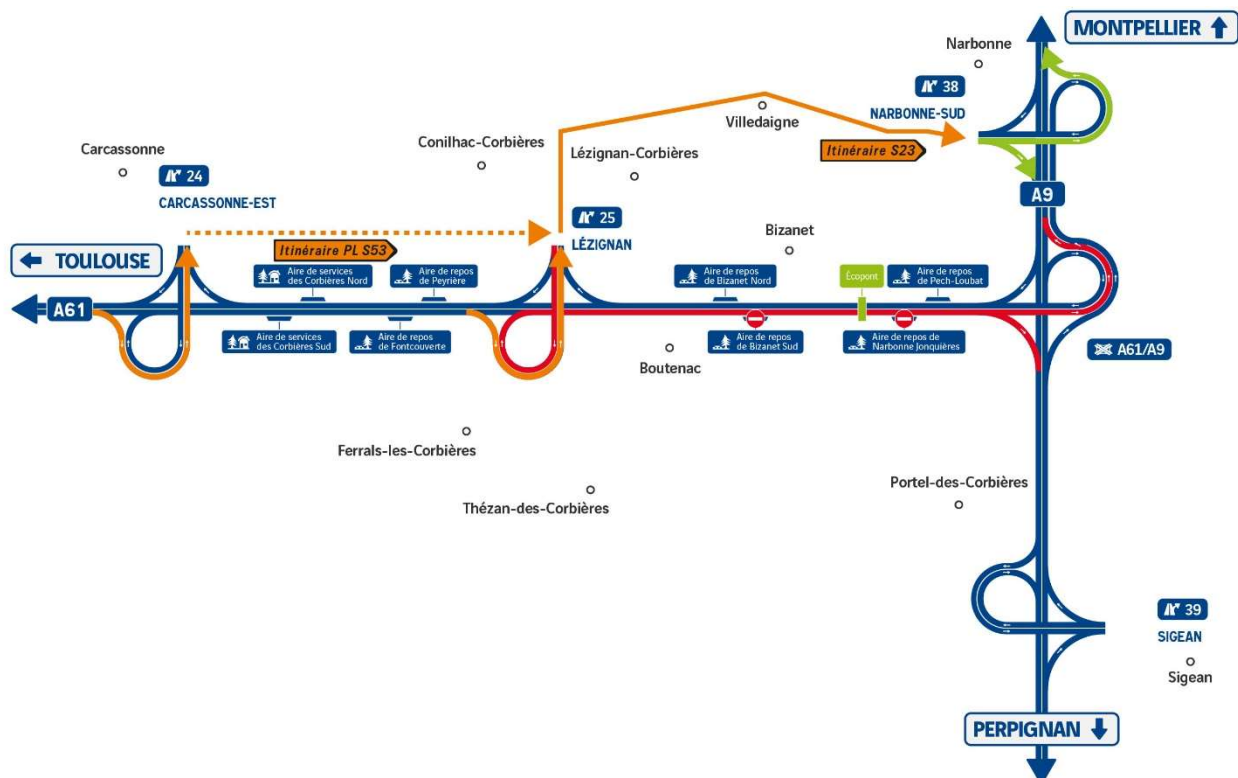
MONTPELLIER
Narbonne
38
NARBONNE-SUD
Villedaigne
Itinéraire S23
Carcassonne
Conilhac-Corbières
Lézignan-Corbières
24
CARCASSONNE-EST
25
LÉZIGNAN
A9
Bizanet
Itinéraire PL S53
TOULOUSE
Aire de services des Corbières Nord
Aire de repos de Peyrière
Aire de repos de Bizanet Nord
Écopont
Aire de repos de Pech-Loubat
A61
Aire de services des Corbières Sud
Aire de repos de Fontcouverte
Aire de repos de Bizanet Sud
Aire de repos de Narbonne Jonquières
A61/A9
Boutenac
Ferrals-les-Corbières
Thézan-des-Corbières
Portel-des-Corbières
39
SIGEAN
Sigean
PERPIGNAN